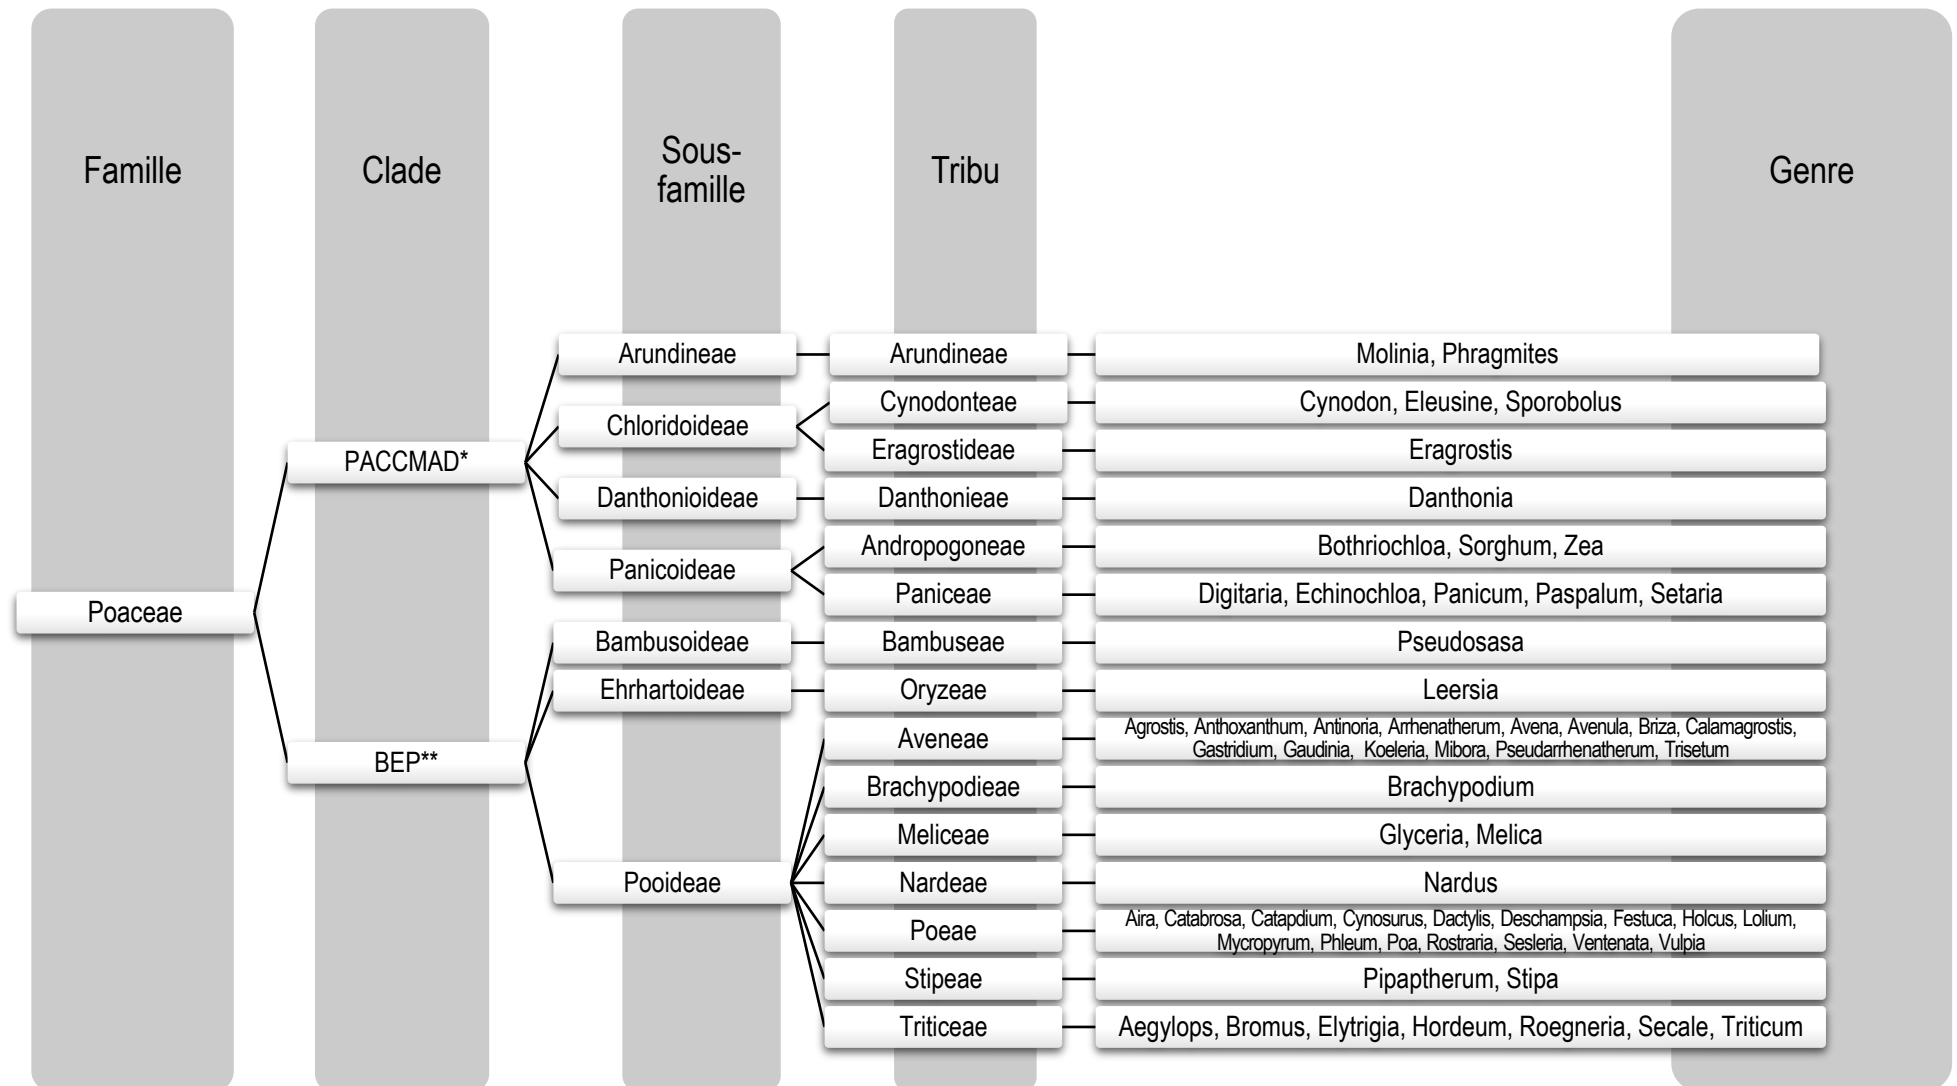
Famille

Clade

Sous-famille

Tribu

Genre

Poaceae

PACCMAD*

BEP**

Arundineae

Arundineae

Molinia, Phragmites

Chloridoideae

Cynodonteae

Cynodon, Eleusine, Sporobolus

Eragrostideae

Eragrostis

Danthonioideae

Danthonieae

Danthonia

Panicoideae

Andropogoneae

Bothriochloa, Sorghum, Zea

Paniceae

Digitaria, Echinochloa, Panicum, Paspalum, Setaria

Bambusoideae

Bambuseae

Pseudosasa

Ehrhartoideae

Oryzeae

Leersia

Pooideae

Aveneae

Agrostis, Anthoxanthum, Antinoria, Arrhenatherum, Avena, Avenula, Briza, Calamagrostis, Gastridium, Gaudinia, Koeleria, Mibora, Pseudarrhenatherum, Trisetum

Brachypodieae

Brachypodium

Meliceae

Glyceria, Melica

Nardeae

Nardus

Poeae

Aira, Catabrosa, Catapdium, Cynosurus, Dactylis, Deschampsia, Festuca, Holcus, Lolium, Mycropyrum, Phleum, Poa, Rostraria, Sesleria, Ventenata, Vulpia

Stipeae

Pipaptherum, Stipa

Triticeae

Aegylops, Bromus, Elytrigia, Hordeum, Roegneria, Secale, Triticum